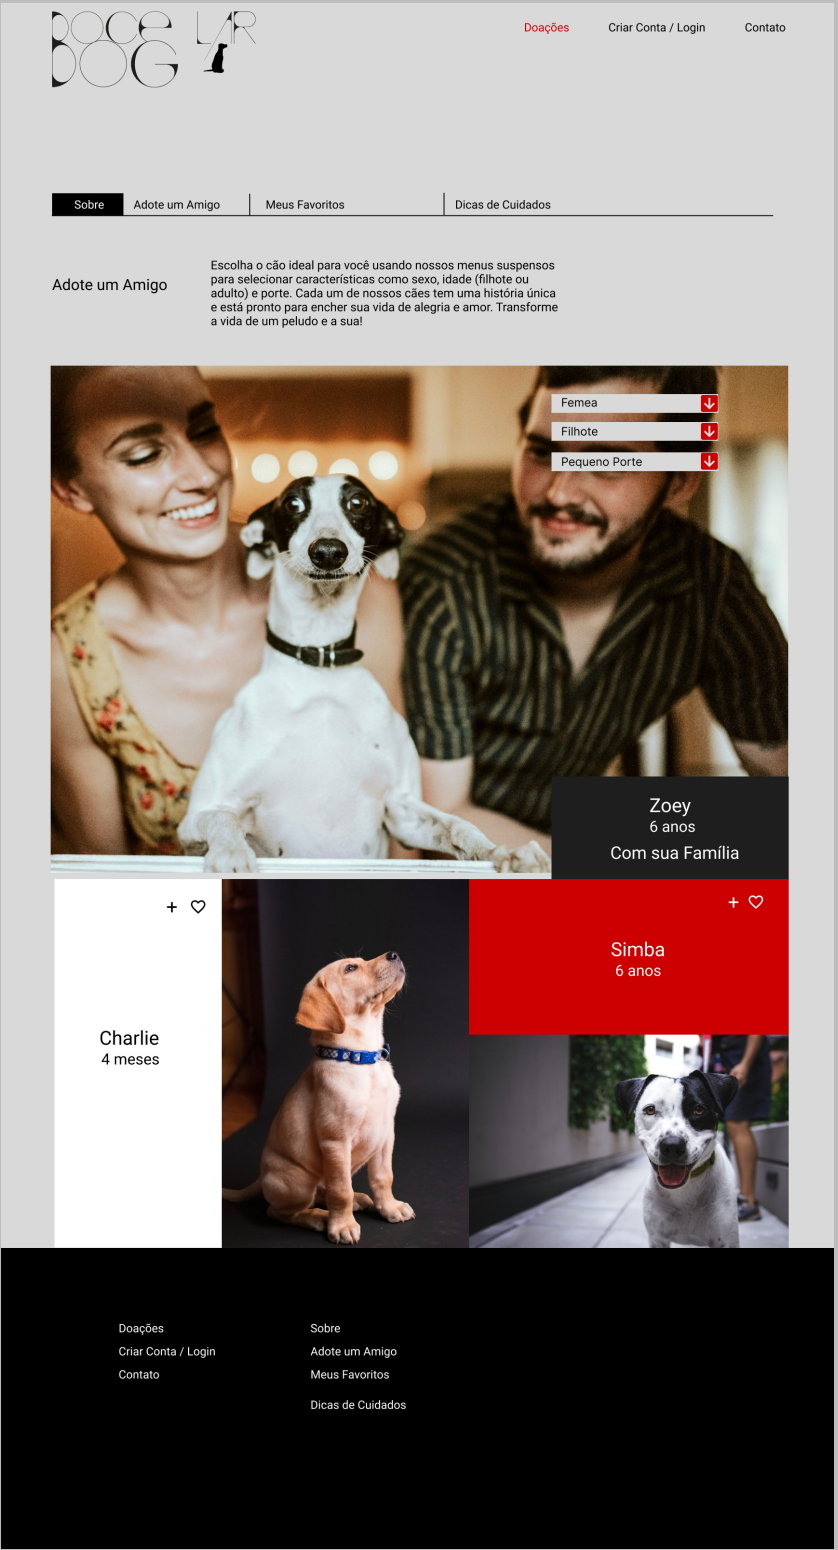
DOCE LAR DOG

Doações Criar Conta / Login Contato

Sobre | Adote um Amigo | Meus Favoritos | Dicas de Cuidados

Adote um Amigo

Escolha o cão ideal para você usando nossos menus suspensos para selecionar características como sexo, idade (filhote ou adulto) e porte. Cada um de nossos cães tem uma história única e está pronto para encher sua vida de alegria e amor. Transforme a vida de um peludo e a sua!

Femea
Filhote
Pequeno Porte

Zoey
6 anos
Com sua Família

+ ♡

Charlie
4 meses

+ ♡

Simba
6 anos

Doações
Criar Conta / Login
Contato

Sobre
Adote um Amigo
Meus Favoritos
Dicas de Cuidados